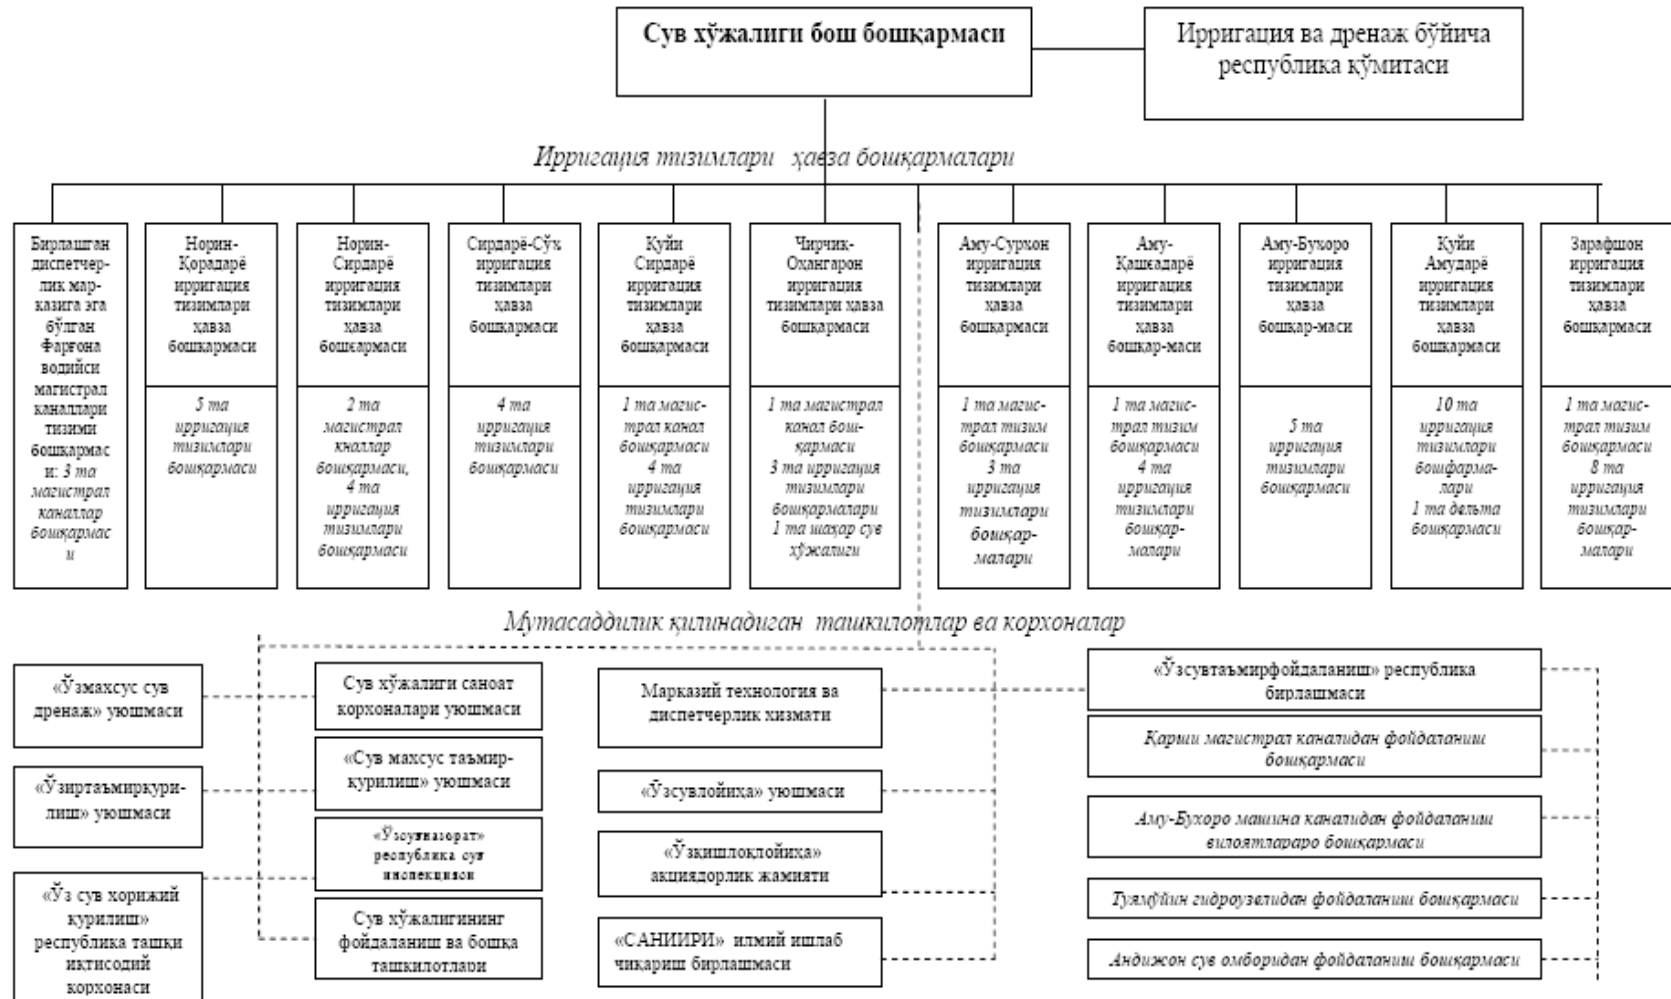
Сув хўжалиги бош бошқармаси

Ирригация ва дренаж бўйича республика қўмитаси

Ирригация тизимлари ҳавза бошқармалари

Бирлашган диспетчерлик марказига эга бўлган Фарғона водийси магистрал каналлари тизими бошқармаси: 3 та магистрал каналлар бошқармаси

Норин-Қорадарё ирригация тизимлари ҳавза бошқармаси
5 та ирригация тизимлари бошқармаси

Норин-Сирдарё ирригация тизимлари ҳавза бошқармаси
2 та магистрал кналлар бошқармаси, 4 та ирригация тизимлари бошқармаси

Сирдарё-Сўх ирригация тизимлари ҳавза бошқармаси
4 та ирригация тизимлари бошқармаси

Қуйи Сирдарё ирригация тизимлари ҳавза бошқармаси
1 та магистрал канал бошқармаси 4 та ирригация тизимлари бошқармаси

Чирчиқ-Охангарон ирригация тизимлари ҳавза бошқармаси
1 та магистрал канал бошқармаси 3 та ирригация тизимлари бошқармалари 1 та шаҳар сув хўжалиги

Аму-Сурхон ирригация тизимлари ҳавза бошқармаси
1 та магистрал тизим бошқармаси 3 та ирригация тизимлари бошқармалари

Аму-Қашқадарё ирригация тизимлари ҳавза бошқармаси
1 та магистрал тизим бошқармаси 4 та ирригация тизимлари бошқармалари

Аму-Бухоро ирригация тизимлари ҳавза бошқармаси
5 та ирригация тизимлари бошқармаси

Қуйи Амударё ирригация тизимлари ҳавза бошқармаси
10 та ирригация тизимлари бошқармалари 1 та дельта бошқармаси

Зарафшон ирригация тизимлари ҳавза бошқармаси
1 та магистрал тизим бошқармаси 8 та ирригация тизимлари бошқармалари

Мутасаддилик қилинадиган ташкилотлар ва корхоналар

«Ўзмахсус сув дренаж» уюшмаси

«Ўзиртаъмирқурилиш» уюшмаси

«Ўз сув хорижий қурилиш» республика ташқи иқтисодий корхонаси

Сув хўжалиги саноат корхоналари уюшмаси

«Сув махсус таъмир-қурилиш» уюшмаси

«Ўзсувназорат» республика сув инспекцияси

Сув хўжалигининг фойдаланиш ва бошқа ташкилотлари

Марказий технология ва диспетчерлик хизмати

«Ўзсувлойиҳа» уюшмаси

«Ўзқишлоқлойиҳа» акциядорлик жамияти

«САНИИРИ» илмий ишлаб чиқариш бирлашмаси

«Ўзсувтаъмирфойдаланиш» республика бирлашмаси

Қарши магистрал каналидан фойдаланиш бошқармаси

Аму-Бухоро машина каналидан фойдаланиш вилоятлараро бошқармаси

Туямўйин гидроузелидан фойдаланиш бошқармаси

Андижон сув омборидан фойдаланиш бошқармаси